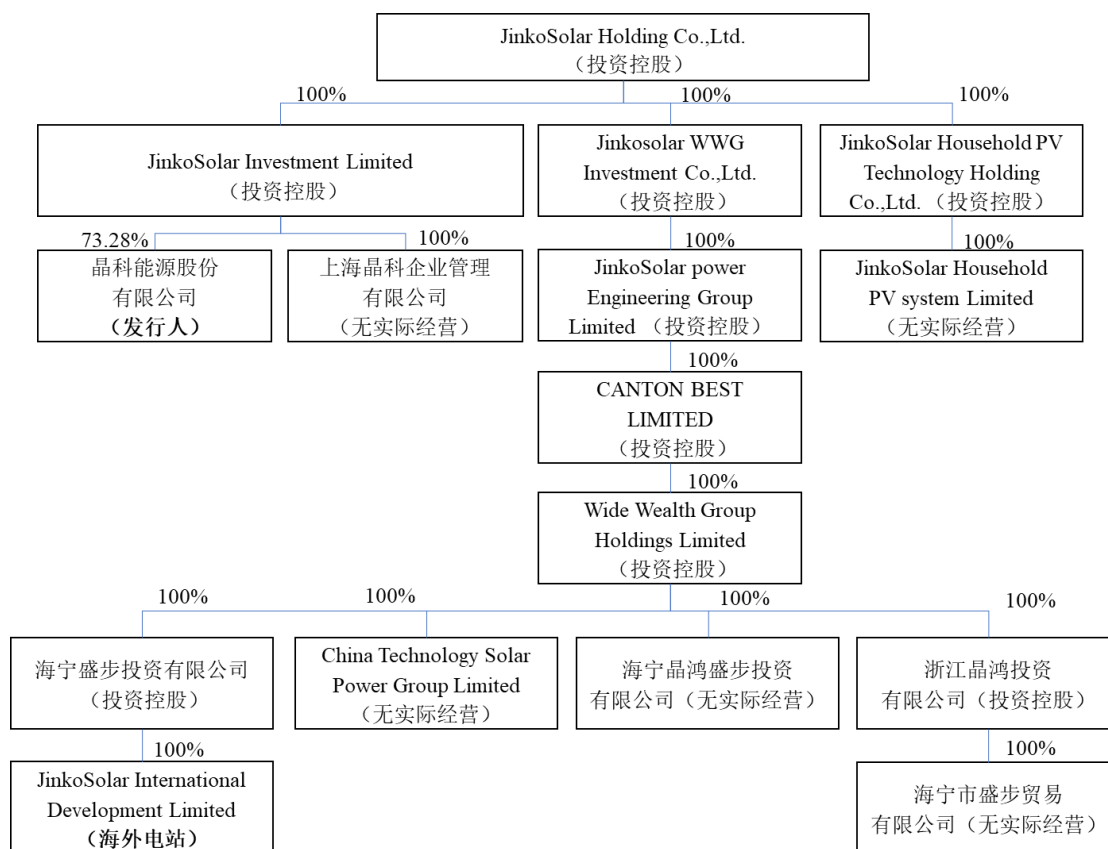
JinkoSolar Holding Co.,Ltd.
（投资控股）

100%
100%
100%

JinkoSolar Investment Limited
（投资控股）

Jinkosolar WWG Investment Co.,Ltd.
（投资控股）

JinkoSolar Household PV Technology Holding Co.,Ltd. （投资控股）

73.28%
100%

晶科能源股份有限公司
（发行人）

上海晶科企业管理有限公司
（无实际经营）

100%

JinkoSolar power Engineering Group Limited （投资控股）

100%

JinkoSolar Household PV system Limited
（无实际经营）

100%

CANTON BEST LIMITED
（投资控股）

100%

Wide Wealth Group Holdings Limited
（投资控股）

100%
100%
100%
100%

海宁盛步投资有限公司
（投资控股）

China Technology Solar Power Group Limited
（无实际经营）

海宁晶鸿盛步投资有限公司（无实际经营）

浙江晶鸿投资有限公司（投资控股）

100%

JinkoSolar International Development Limited
（海外电站）

100%

海宁市盛步贸易有限公司（无实际经营）